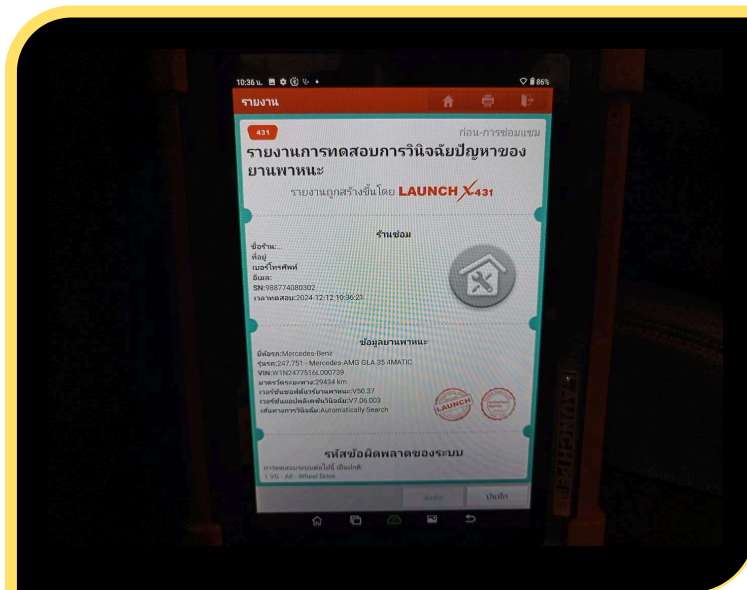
10:36 น.

86%

รายงาน

431

ก่อน-การซ่อมแซม

รายงานการทดสอบการวินิจฉัยปัญหาของยานพาหนะ

รายงานถูกสร้างขึ้นโดย LAUNCH X-431

ร้านซ่อม

ชื่อร้าน:...
ที่อยู่
เบอร์โทรศัพท์
อีเมล:
SN:988774080302
เวลาทดสอบ:2024-12-12 10:36:21

ข้อมูลยานพาหนะ

ยี่ห้อรถ:Mercedes-Benz
รุ่นรถ:247.751 - Mercedes-AMG GLA 35 4MATIC
VIN:W1N2477516L000739
มาตรวัดระยะทาง:29434 km
เวอร์ชันซอฟต์แวร์ยานพาหนะ:V50.37
เวอร์ชันแอปพลิเคชันวินิจฉัย:V7.06.003
เส้นทางการวินิจฉัย:Automatically Search

LAUNCH

รหัสข้อผิดพลาดของระบบ

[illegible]
1 VG - All - Wheel Drive

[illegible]

บันทึก

LAUNCH